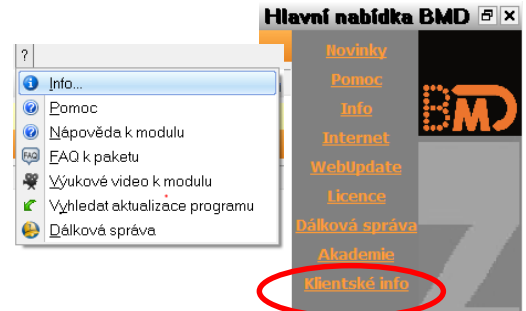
?

Info...
Pomoc
Nápověda k modulu
FAQ k paketu
Výukové video k modulu
Vyhledat aktualizace programu
Dálková správa

Hlavní nabídka BMD

Novinky
Pomoc
Info
Internet
WebUpdate
Licence
Dálková správa
Akademie
Klientské info

BMD